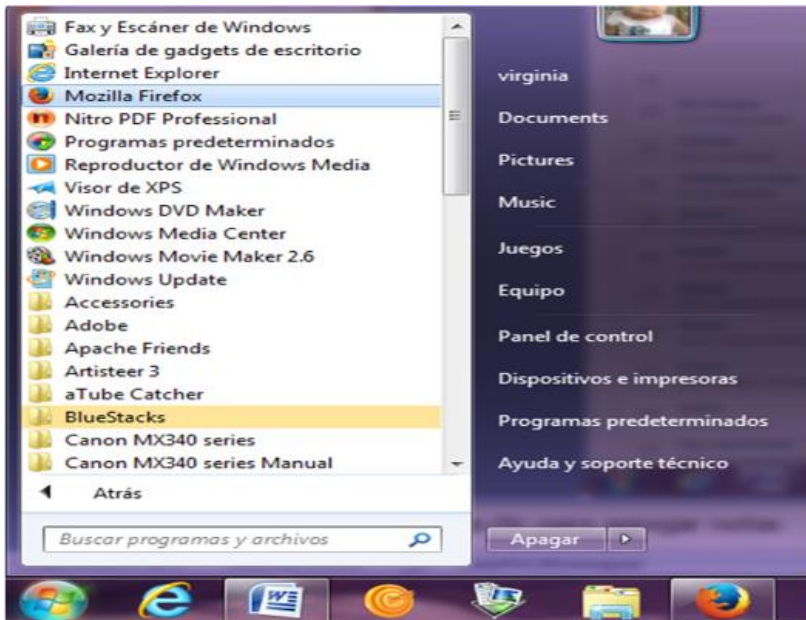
Fax y Escáner de Windows
Galería de gadgets de escritorio
Internet Explorer
Mozilla Firefox
Nitro PDF Professional
Programas predeterminados
Reproductor de Windows Media
Visor de XPS
Windows DVD Maker
Windows Media Center
Windows Movie Maker 2.6
Windows Update
Accessories
Adobe
Apache Friends
Artisteer 3
aTube Catcher
BlueStacks
Canon MX340 series
Canon MX340 series Manual

Atrás

Buscar programas y archivos

virginia
Documents
Pictures
Music
Juegos
Equipo
Panel de control
Dispositivos e impresoras
Programas predeterminados
Ayuda y soporte técnico

Apagar